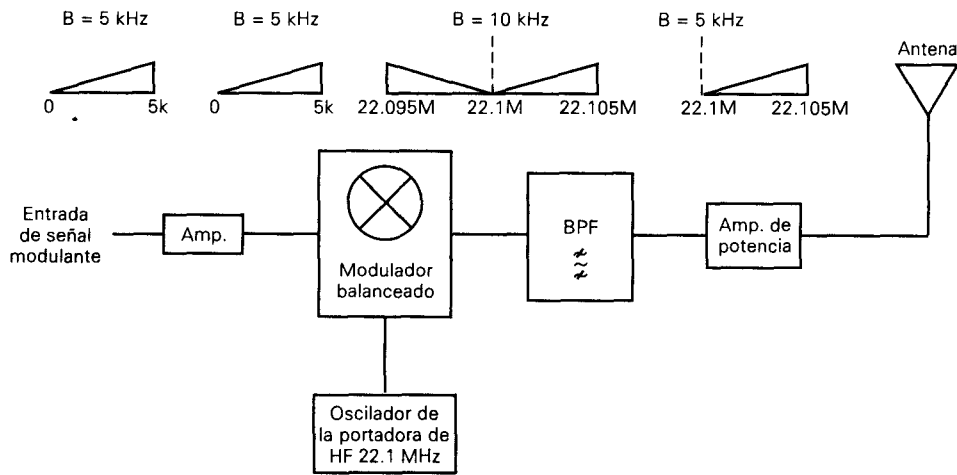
B = 5 kHz

0 5k

B = 5 kHz

0 5k

B = 10 kHz

22.095M 22.1M 22.105M

B = 5 kHz

22.1M 22.105M

Antena

Entrada de señal modulante

Amp.

Modulador balanceado

BPF

Amp. de potencia

Oscilador de la portadora de HF 22.1 MHz